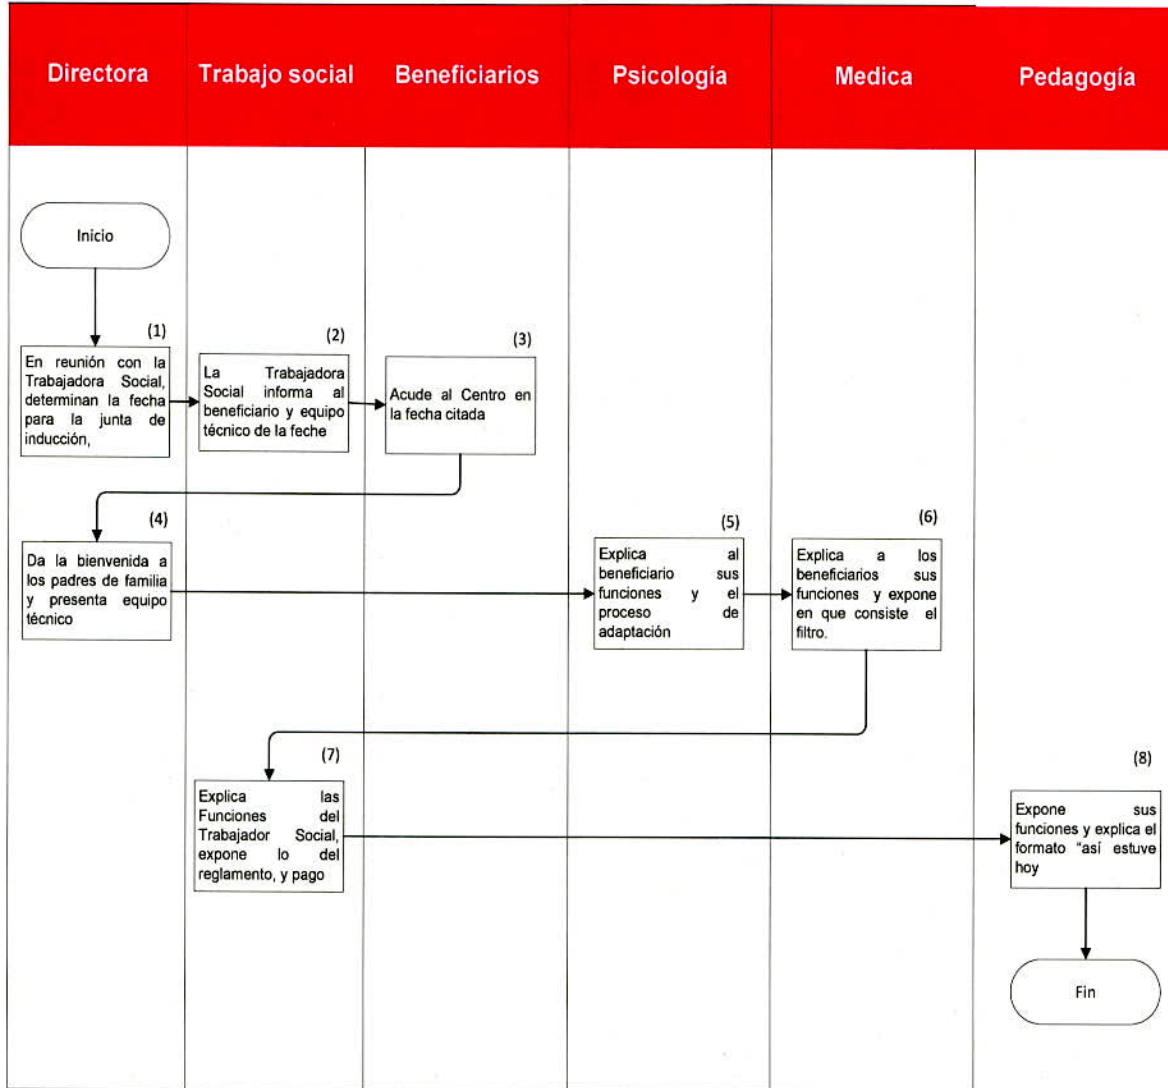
| Directora | Trabajo social | Beneficiarios | Psicología | Medica | Pedagogía |
|---|---|---|---|---|---|

Inicio

(1)
En reunión con la Trabajadora Social, determinan la fecha para la junta de inducción,

(2)
La Trabajadora Social informa al beneficiario y equipo técnico de la feche

(3)
Acude al Centro en la fecha citada

(4)
Da la bienvenida a los padres de familia y presenta equipo técnico

(5)
Explica al beneficiario sus funciones y el proceso de adaptación

(6)
Explica a los beneficiarios sus funciones y expone en que consiste el filtro.

(7)
Explica las Funciones del Trabajador Social, expone lo del reglamento, y pago

(8)
Expone sus funciones y explica el formato "así estuve hoy

Fin